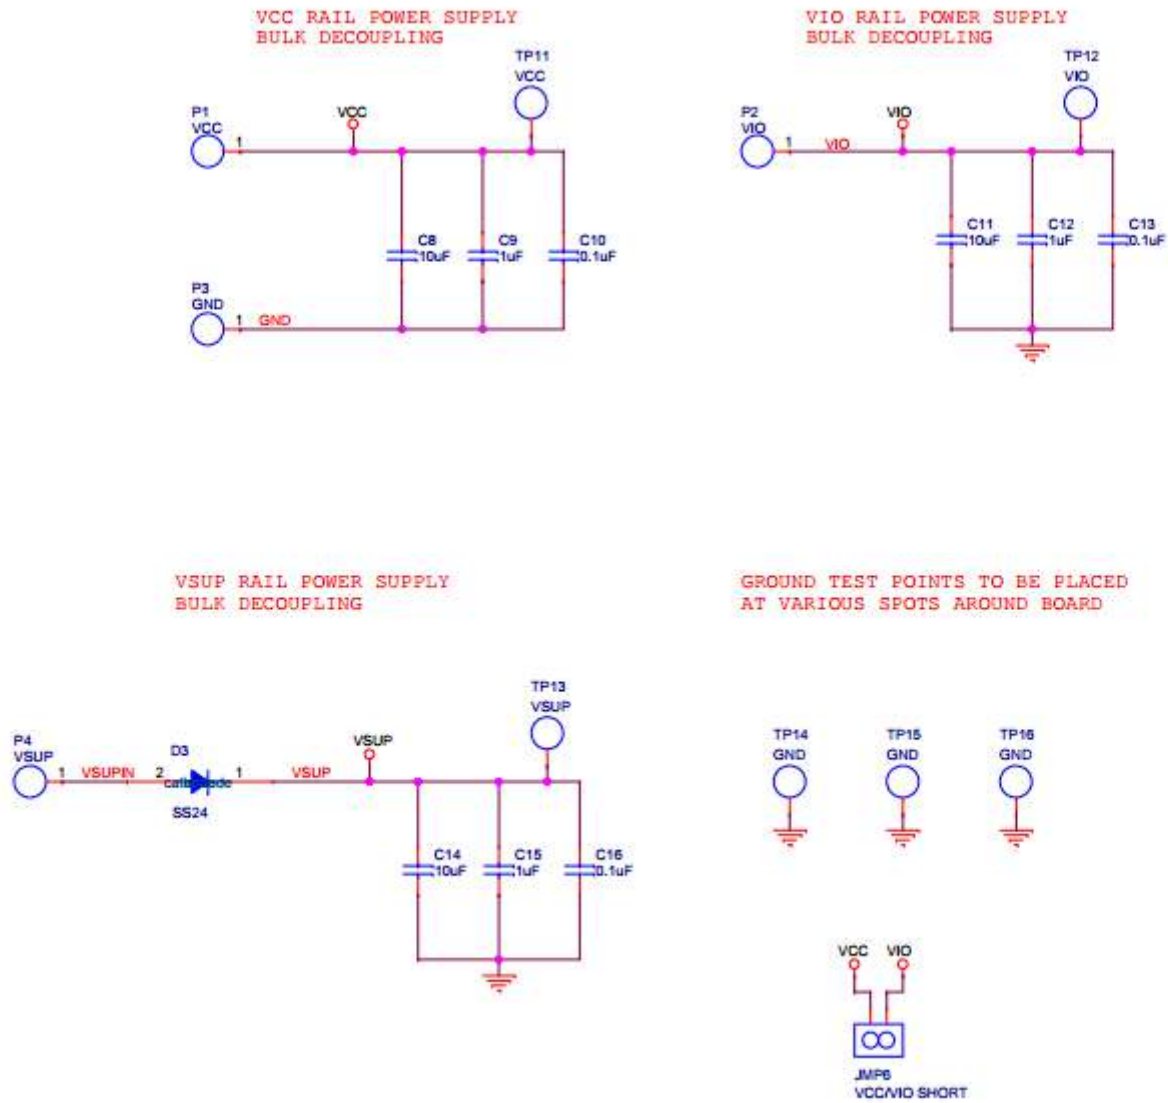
VCC RAIL POWER SUPPLY
BULK DECOUPLING

TP11
VCC

P1
VCC
1

VCC

C8
10uF

C9
1uF

C10
0.1uF

P3
GND
1
GND

VIO RAIL POWER SUPPLY
BULK DECOUPLING

TP12
VIO

P2
VIO
1
VIO

VIO

C11
10uF

C12
1uF

C13
0.1uF

VSUP RAIL POWER SUPPLY
BULK DECOUPLING

TP13
VSUP

P4
VSUP
1
VSUPIN
2
D3
cathode
1
SS24
VSUP

VSUP

C14
10uF

C15
1uF

C16
0.1uF

GROUND TEST POINTS TO BE PLACED
AT VARIOUS SPOTS AROUND BOARD

TP14
GND

TP15
GND

TP16
GND

VCC
VIO

JMP6
VCC/VIO SHORT